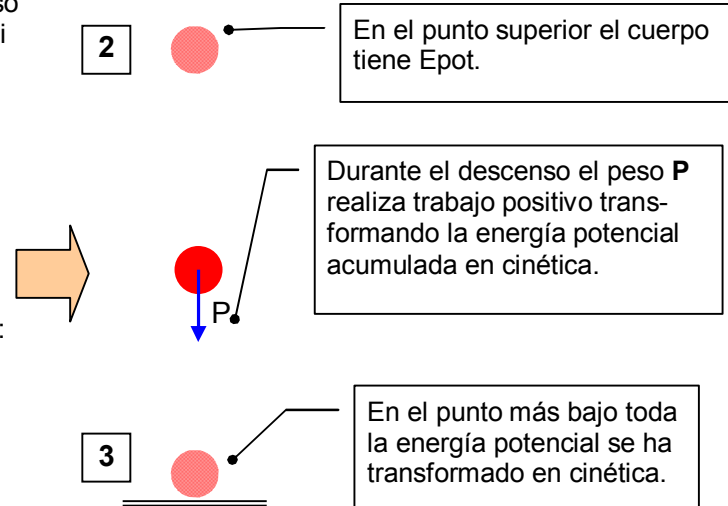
so
i

2

En el punto superior el cuerpo tiene Epot.

Durante el descenso el peso **P** realiza trabajo positivo transformando la energía potencial acumulada en cinética.

P

:

3

En el punto más bajo toda la energía potencial se ha transformado en cinética.